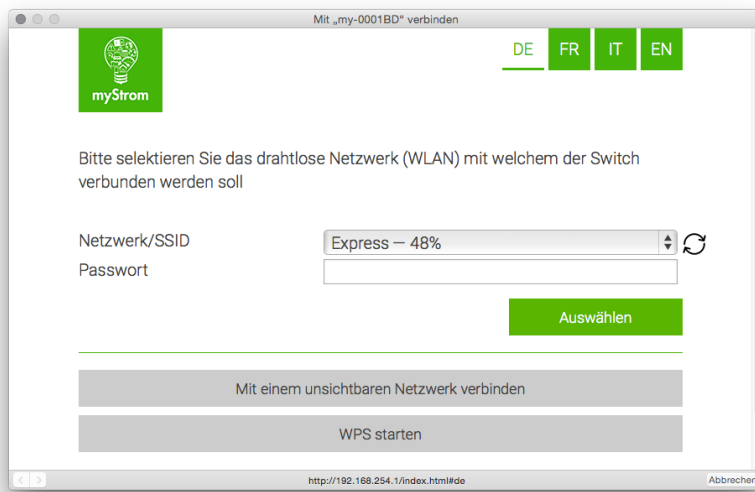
Mit „my-0001BD“ verbinden

myStrom

DE FR IT EN

Bitte selektieren Sie das drahtlose Netzwerk (WLAN) mit welchem der Switch verbunden werden soll

Netzwerk/SSID
Express — 48%
Passwort

Auswählen

Mit einem unsichtbaren Netzwerk verbinden

WPS starten

http://192.168.254.1/index.html#de
Abbrechen